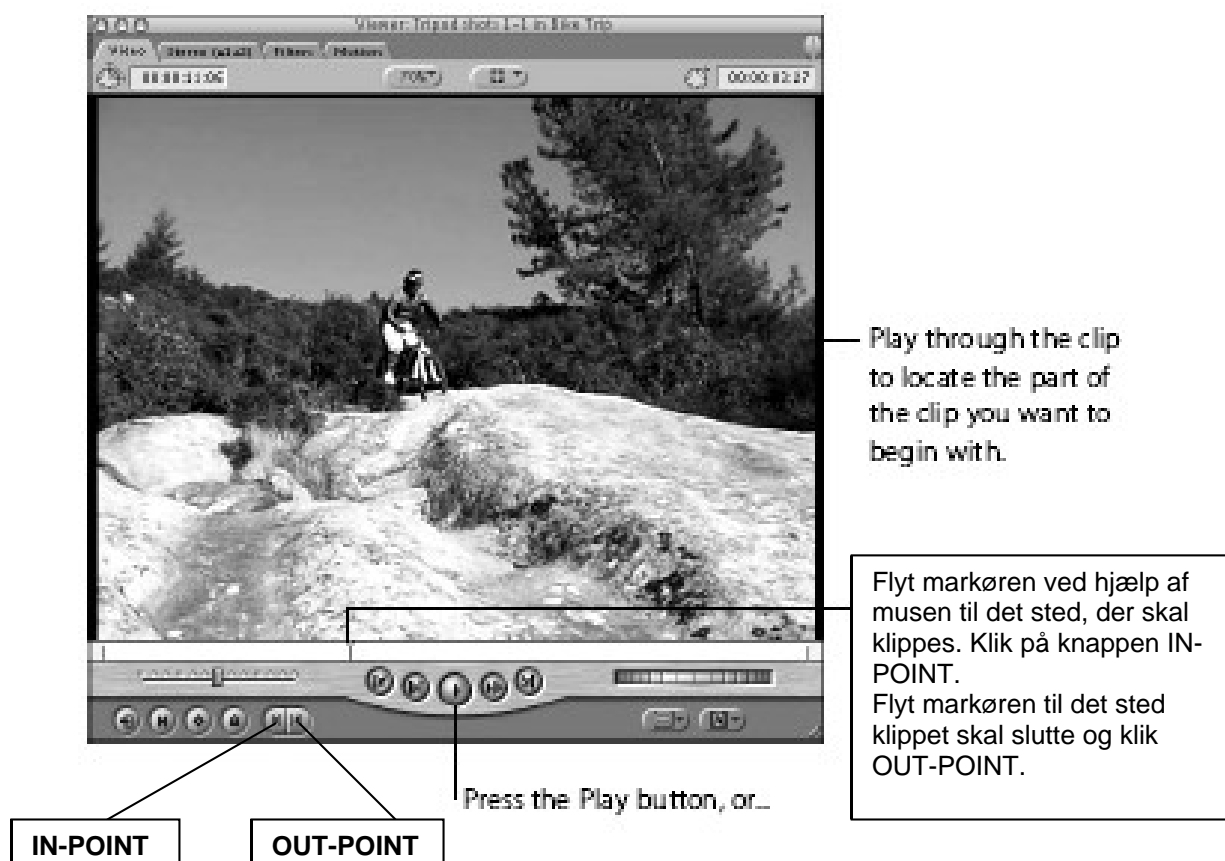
Viewer: Tripod shots 1-1 in Bike Trip

Video Stereo (a1a2) Filters Motion

00:00:11:06 75% 00:00:02:17

Play through the clip to locate the part of the clip you want to begin with.

Flyt markøren ved hjælp af musen til det sted, der skal klippes. Klik på knappen IN-POINT.
Flyt markøren til det sted klippet skal slutte og klik OUT-POINT.

Press the Play button, or...

IN-POINT

OUT-POINT